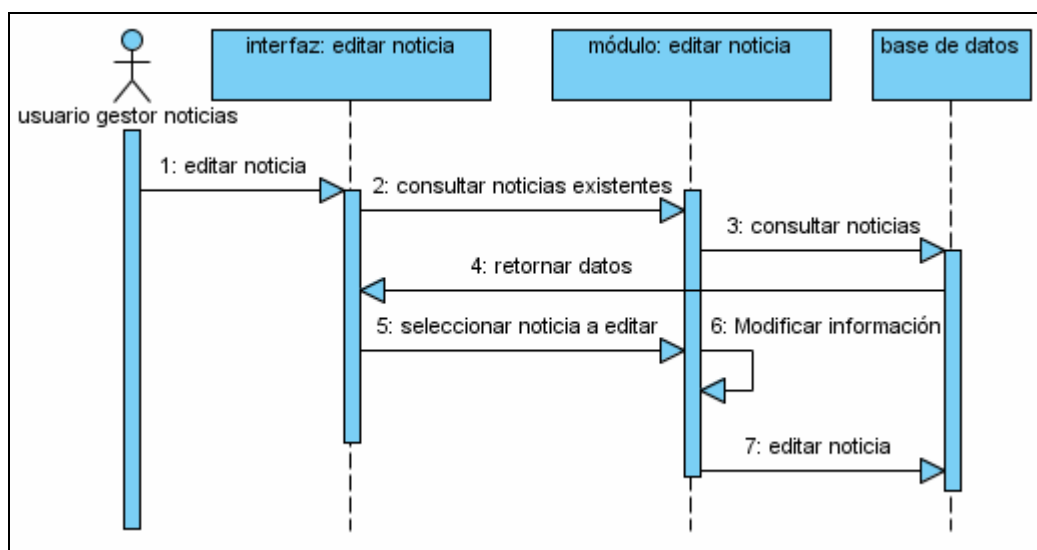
usuario gestor noticias

interfaz: editar noticia

módulo: editar noticia

base de datos

1: editar noticia

2: consultar noticias existentes

3: consultar noticias

4: retornar datos

5: seleccionar noticia a editar

6: Modificar información

7: editar noticia